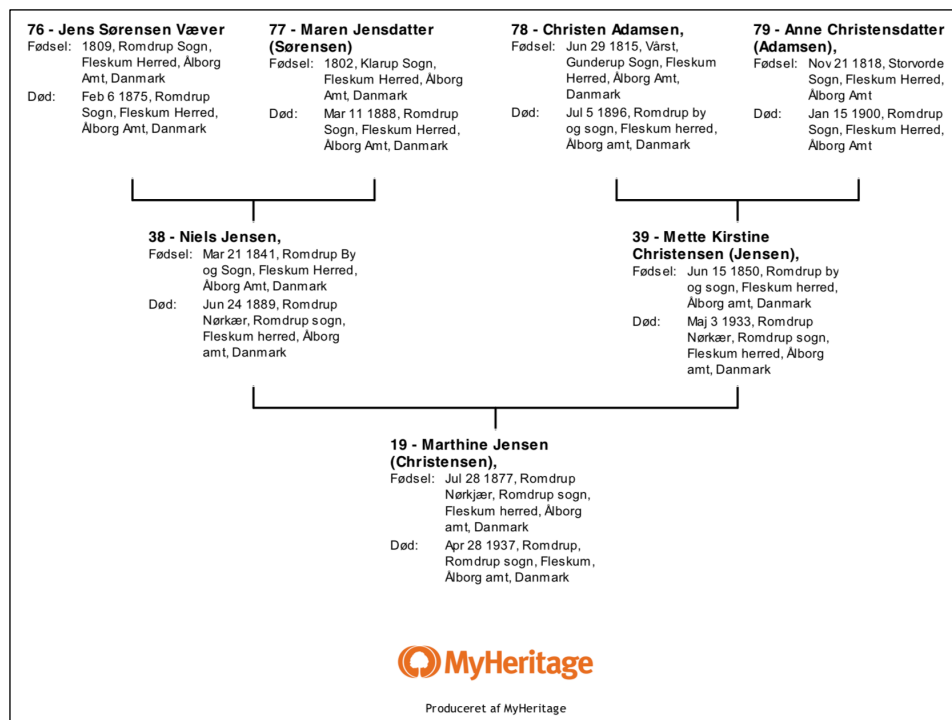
76 - Jens Sørensen Væver
Fødsel: 1809, Romdrup Sogn, Fleskum Herred, Ålborg Amt, Danmark
Død: Feb 6 1875, Romdrup Sogn, Fleskum Herred, Ålborg Amt, Danmark

77 - Maren Jensdatter (Sørensen)
Fødsel: 1802, Klarup Sogn, Fleskum Herred, Ålborg Amt, Danmark
Død: Mar 11 1888, Romdrup Sogn, Fleskum Herred, Ålborg Amt, Danmark

78 - Christen Adamsen,
Fødsel: Jun 29 1815, Vårst, Gunderup Sogn, Fleskum Herred, Ålborg Amt, Danmark
Død: Jul 5 1896, Romdrup by og sogn, Fleskum herred, Ålborg amt, Danmark

79 - Anne Christensdatter (Adamsen),
Fødsel: Nov 21 1818, Storvorde Sogn, Fleskum Herred, Ålborg Amt
Død: Jan 15 1900, Romdrup Sogn, Fleskum Herred, Ålborg Amt

38 - Niels Jensen,
Fødsel: Mar 21 1841, Romdrup By og Sogn, Fleskum Herred, Ålborg Amt, Danmark
Død: Jun 24 1889, Romdrup Nørkær, Romdrup sogn, Fleskum herred, Ålborg amt, Danmark

39 - Mette Kirstine Christensen (Jensen),
Fødsel: Jun 15 1850, Romdrup by og sogn, Fleskum herred, Ålborg amt, Danmark
Død: Maj 3 1933, Romdrup Nørkær, Romdrup sogn, Fleskum herred, Ålborg amt, Danmark

19 - Marthine Jensen (Christensen),
Fødsel: Jul 28 1877, Romdrup Nørkjær, Romdrup sogn, Fleskum herred, Ålborg amt, Danmark
Død: Apr 28 1937, Romdrup, Romdrup sogn, Fleskum, Ålborg amt, Danmark

MyHeritage

Produceret af MyHeritage